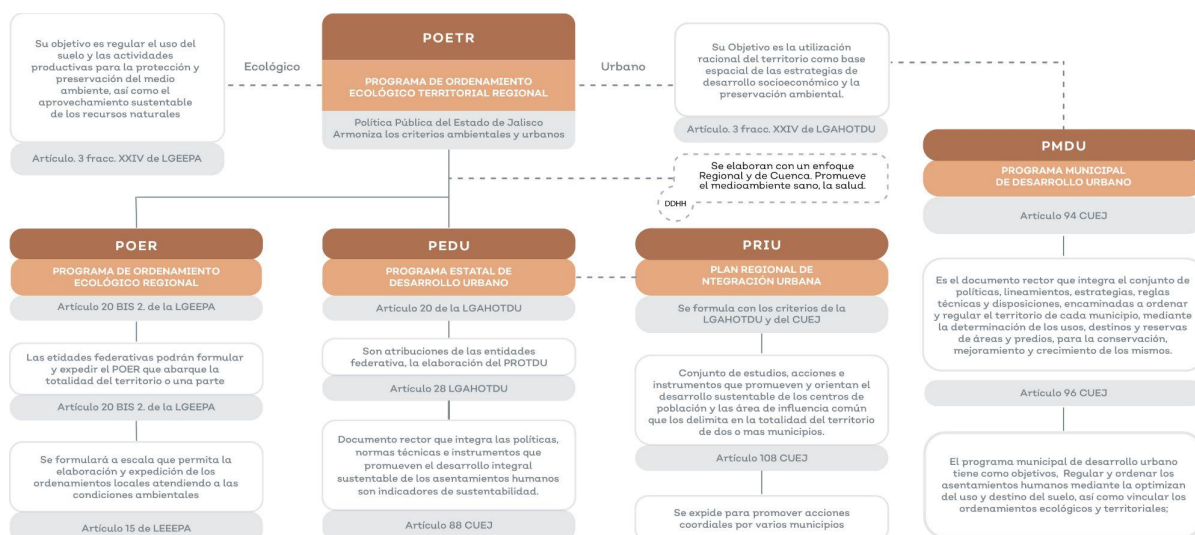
Su objetivo es regular el uso del suelo y las actividades productivas para la protección y preservación del medio ambiente, así como el aprovechamiento sustentable de los recursos naturales

Artículo. 3 fracc. XXIV de LGEEPA

Ecológico

POETR

PROGRAMA DE ORDENAMIENTO ECOLÓGICO TERRITORIAL REGIONAL

Política Pública del Estado de Jalisco Armoniza los criterios ambientales y urbanos

Urbano

Su Objetivo es la utilización racional del territorio como base espacial de las estrategias de desarrollo socioeconómico y la preservación ambiental.

Artículo. 3 fracc. XXIV de LGAHOTDU

Se elaboran con un enfoque Regional y de Cuenca. Promueve el medioambiente sano, la salud.

DDHH

PMDU

PROGRAMA MUNICIPAL DE DESARROLLO URBANO

Artículo 94 CUEJ

Es el documento rector que integra el conjunto de políticas, lineamientos, estrategias, reglas técnicas y disposiciones, encaminadas a ordenar y regular el territorio de cada municipio, mediante la determinación de los usos, destinos y reservas de áreas y predios, para la conservación, mejoramiento y crecimiento de los mismos.

Artículo 96 CUEJ

El programa municipal de desarrollo urbano tiene como objetivos, Regular y ordenar los asentamientos humanos mediante la optimizan del uso y destino del suelo, así como vincular los ordenamientos ecológicos y territoriales;

POER

PROGRAMA DE ORDENAMIENTO ECOLÓGICO REGIONAL

Artículo 20 BIS 2. de la LGEEPA

Las etidades federativas podrán formular y expedir el POER que abarque la totalidad del territorio o una parte

Artículo 20 BIS 2. de la LGEEPA

Se formulará a escala que permita la elaboración y expedición de los ordenamientos locales atendiendo a las condiciones ambientales

Artículo 15 de LEEEPA

PEDU

PROGRAMA ESTATAL DE DESARROLLO URBANO

Artículo 20 de la LGAHOTDU

Son atribuciones de las entidades federativa, la elaboración del PROTDU

Artículo 28 LGAHOTDU

Documento rector que integra las políticas, normas técnicas e instrumentos que promueven el desarrollo integral sustentable de los asentamientos humanos son indicadores de sustentabilidad.

Artículo 88 CUEJ

PRIU

PLAN REGIONAL DE NTEGRACIÓN URBANA

Se formula con los criterios de la LGAHOTDU y del CUEJ

Conjunto de estudios, acciones e instrumentos que promueven y orientan el desarrollo sustentable de los centros de población y las área de influencia común que los delimita en la totalidad del territorio de dos o mas municipios.

Artículo 108 CUEJ

Se expide para promover acciones coordiales por varios municipios